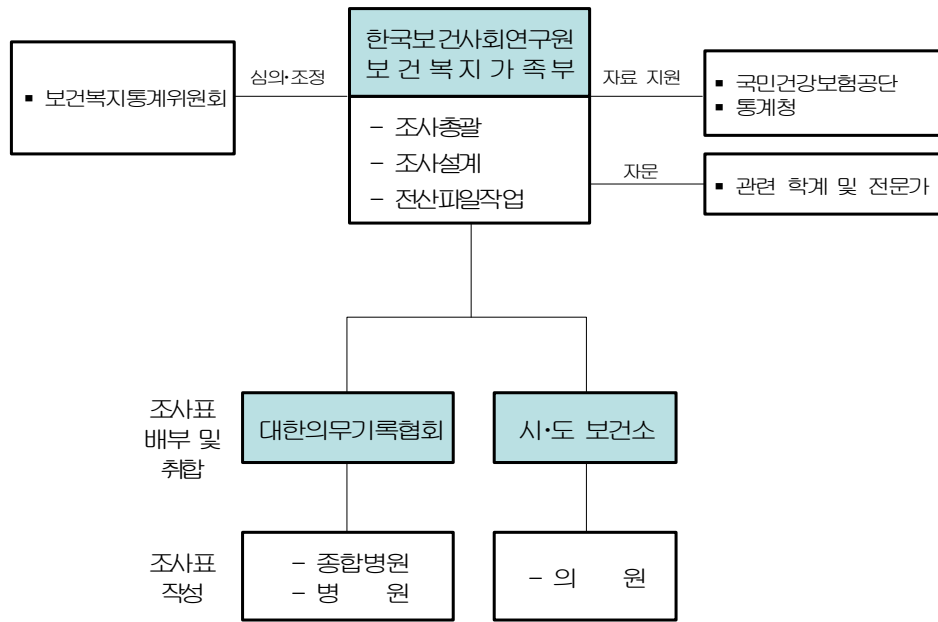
▪ 보건복지통계위원회

심의·조정

한국보건사회연구원
보 건 복 지 가 족 부

– 조사총괄
– 조사설계
– 전산파일작업

자료 지원

▪ 국민건강보험공단
▪ 통계청

자문

▪ 관련 학계 및 전문가

조사표 배부 및 취합

대한의무기록협회

시·도 보건소

조사표 작성

– 종합병원
– 병 원

– 의 원